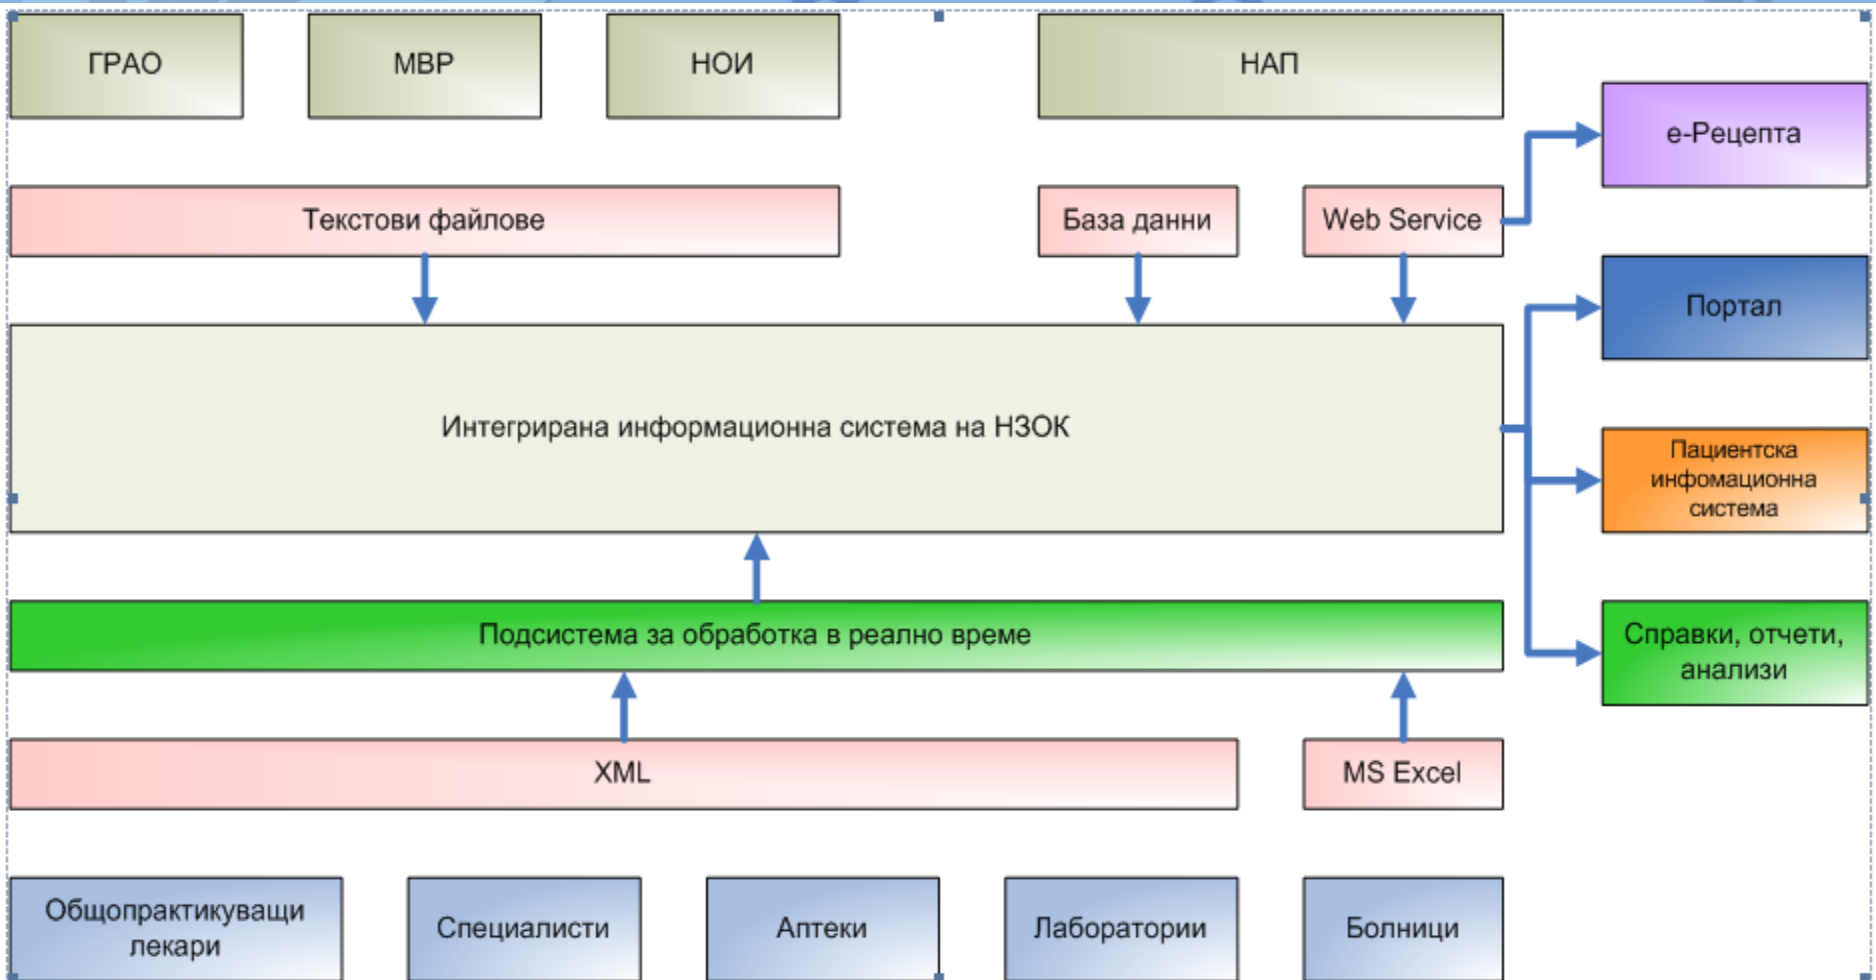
ГРАО

МВР

НОИ

НАП

е-Рецепта

Текстови файлове

База данни

Web Service

Портал

Интегрирана информационна система на НЗОК

Пациентска инфомационна система

Подсистема за обработка в реално време

Справки, отчети, анализи

XML

MS Excel

Общопрактикуващи лекари

Специалисти

Аптеки

Лаборатории

Болници